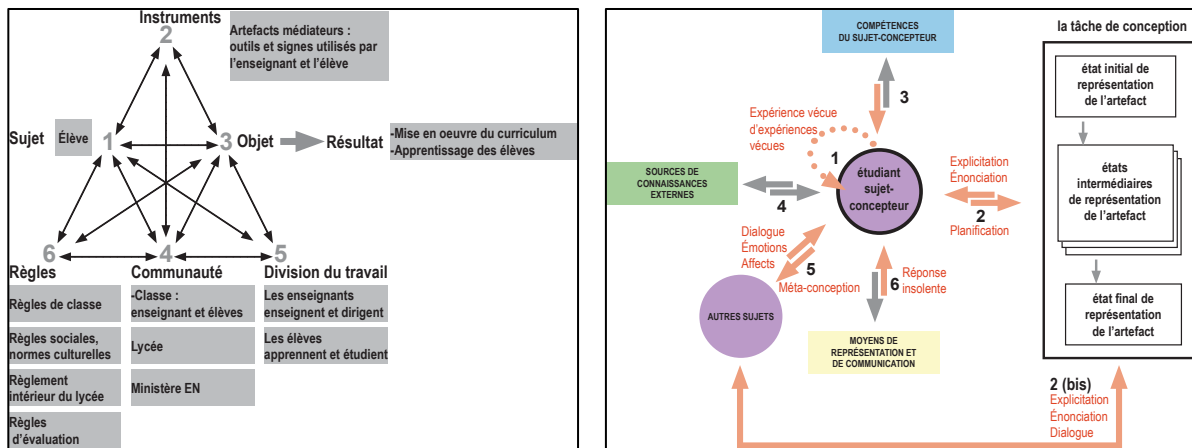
Instruments
2
Artefacts médiateurs : outils et signes utilisés par l'enseignant et l'élève

Sujet
Élève
1
3
Objet
Résultat
-Mise en oeuvre du curriculum
-Apprentissage des élèves

6
4
5
Règles
Communauté
Division du travail

Règles de classe
Règles sociales, normes culturelles
Règlement intérieur du lycée
Règles d'évaluation

-Classe : enseignant et élèves
Lycée
Ministère EN

Les enseignants enseignent et dirigent
Les élèves apprennent et étudient

COMPÉTENCES DU SUJET-CONCEPTEUR
3
Expérience vécue d'expériences vécues
1
étudiant sujet-concepteur
Explicitation
Énonciation
2
Planification
SOURCES DE CONNAISSANCES EXTERNES
4
Dialogue
Émotions
Affects
5
Méta-conception
6
Réponse insolente
AUTRES SUJETS
MOYENS DE REPRÉSENTATION ET DE COMMUNICATION

la tâche de conception
état initial de représentation de l'artefact
états intermédiaires de représentation de l'artefact
état final de représentation de l'artefact

2 (bis)
Explicitation
Énonciation
Dialogue